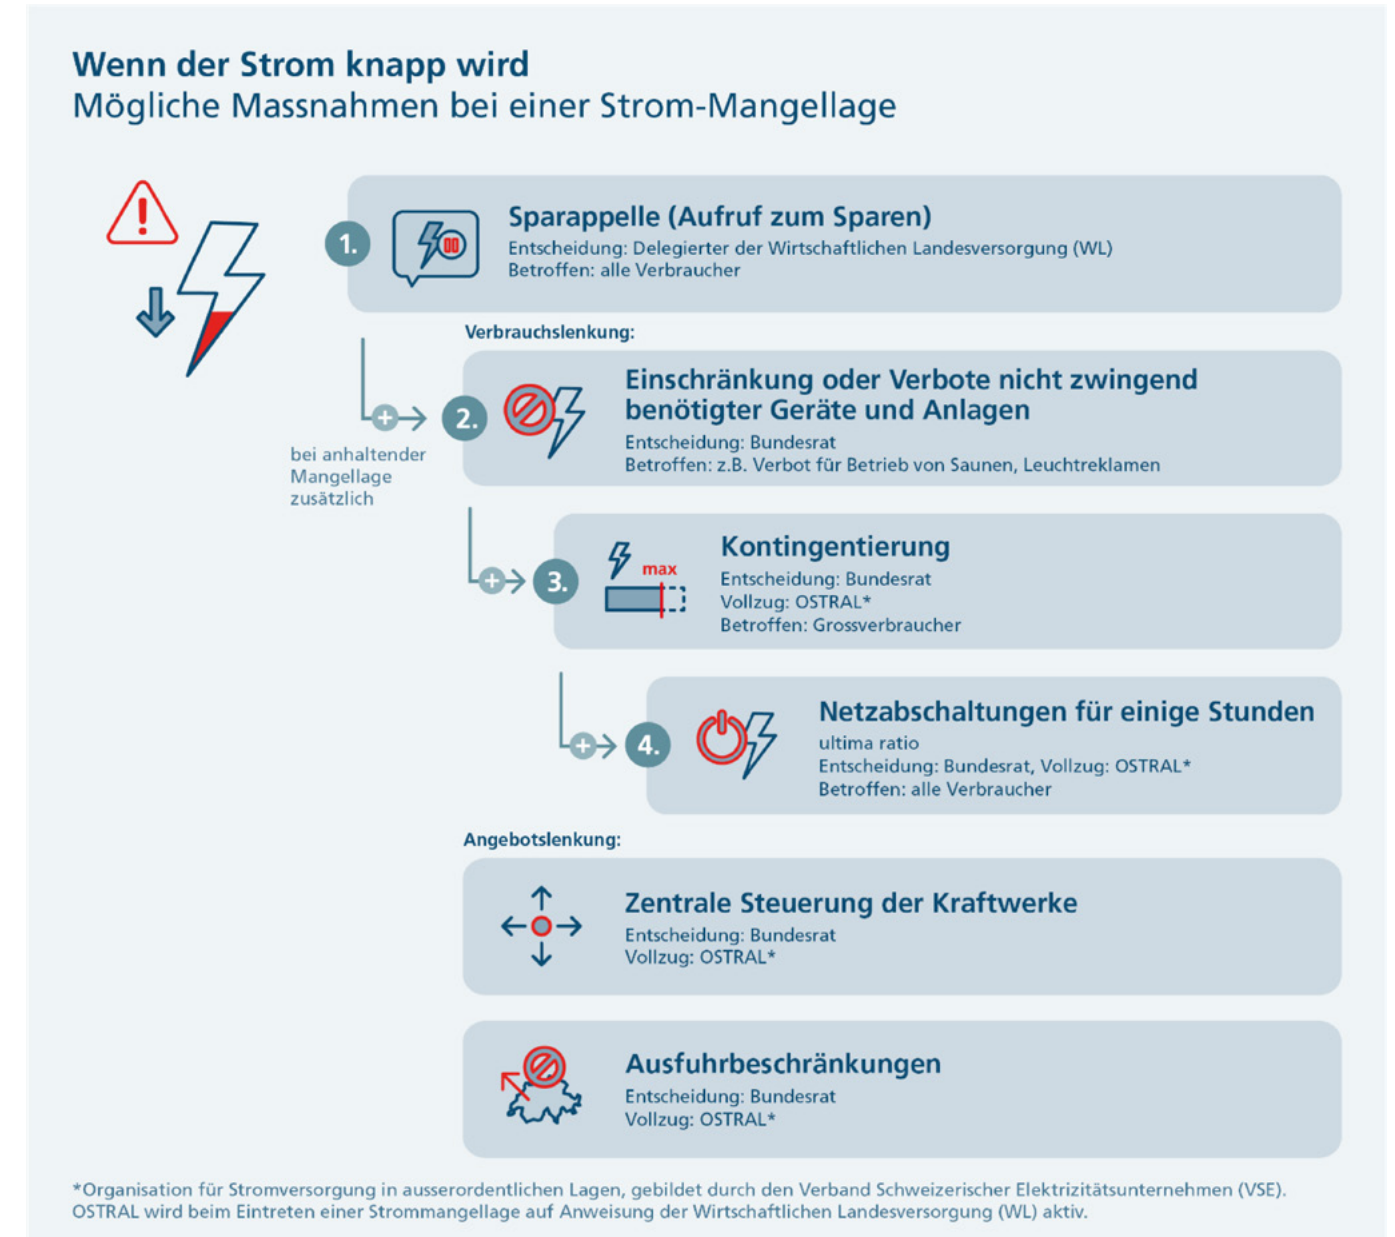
**Wenn der Strom knapp wird**
Mögliche Massnahmen bei einer Strom-Mangellage

1. **Sparappelle (Aufruf zum Sparen)**
Entscheidung: Delegierter der Wirtschaftlichen Landesversorgung (WL)
Betroffen: alle Verbraucher

Verbrauchslenkung:

bei anhaltender Mangellage zusätzlich

2. **Einschränkung oder Verbote nicht zwingend benötigter Geräte und Anlagen**
Entscheidung: Bundesrat
Betroffen: z.B. Verbot für Betrieb von Saunen, Leuchtreklamen

3. max **Kontingentierung**
Entscheidung: Bundesrat
Vollzug: OSTRAL*
Betroffen: Grossverbraucher

4. **Netzabschaltungen für einige Stunden**
ultima ratio
Entscheidung: Bundesrat, Vollzug: OSTRAL*
Betroffen: alle Verbraucher

Angebotslenkung:

**Zentrale Steuerung der Kraftwerke**
Entscheidung: Bundesrat
Vollzug: OSTRAL*

**Ausfuhrbeschränkungen**
Entscheidung: Bundesrat
Vollzug: OSTRAL*

*Organisation für Stromversorgung in ausserordentlichen Lagen, gebildet durch den Verband Schweizerischer Elektrizitätsunternehmen (VSE). OSTRAL wird beim Eintreten einer Strommangellage auf Anweisung der Wirtschaftlichen Landesversorgung (WL) aktiv.